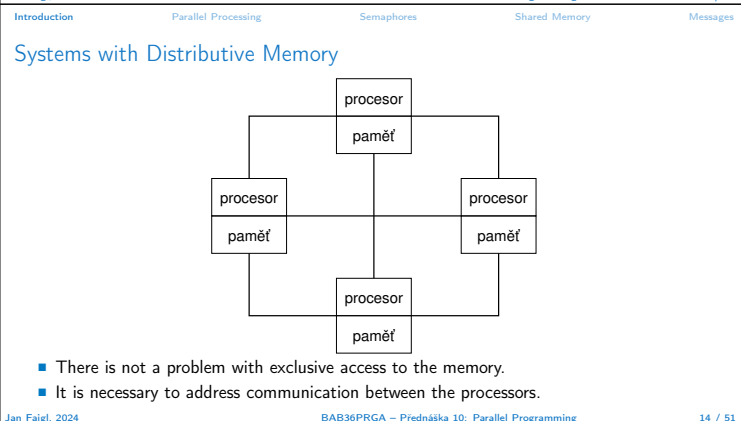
Introduction Parallel Processing Semaphores Shared Memory Messages

Systems with Distributive Memory

procesor
paměť

procesor
paměť

procesor
paměť

procesor
paměť

There is not a problem with exclusive access to the memory.

It is necessary to address communication between the processors.

Jan Faigl, 2024 BAB36PRGA – Přednáška 10: Parallel Programming 14 / 51